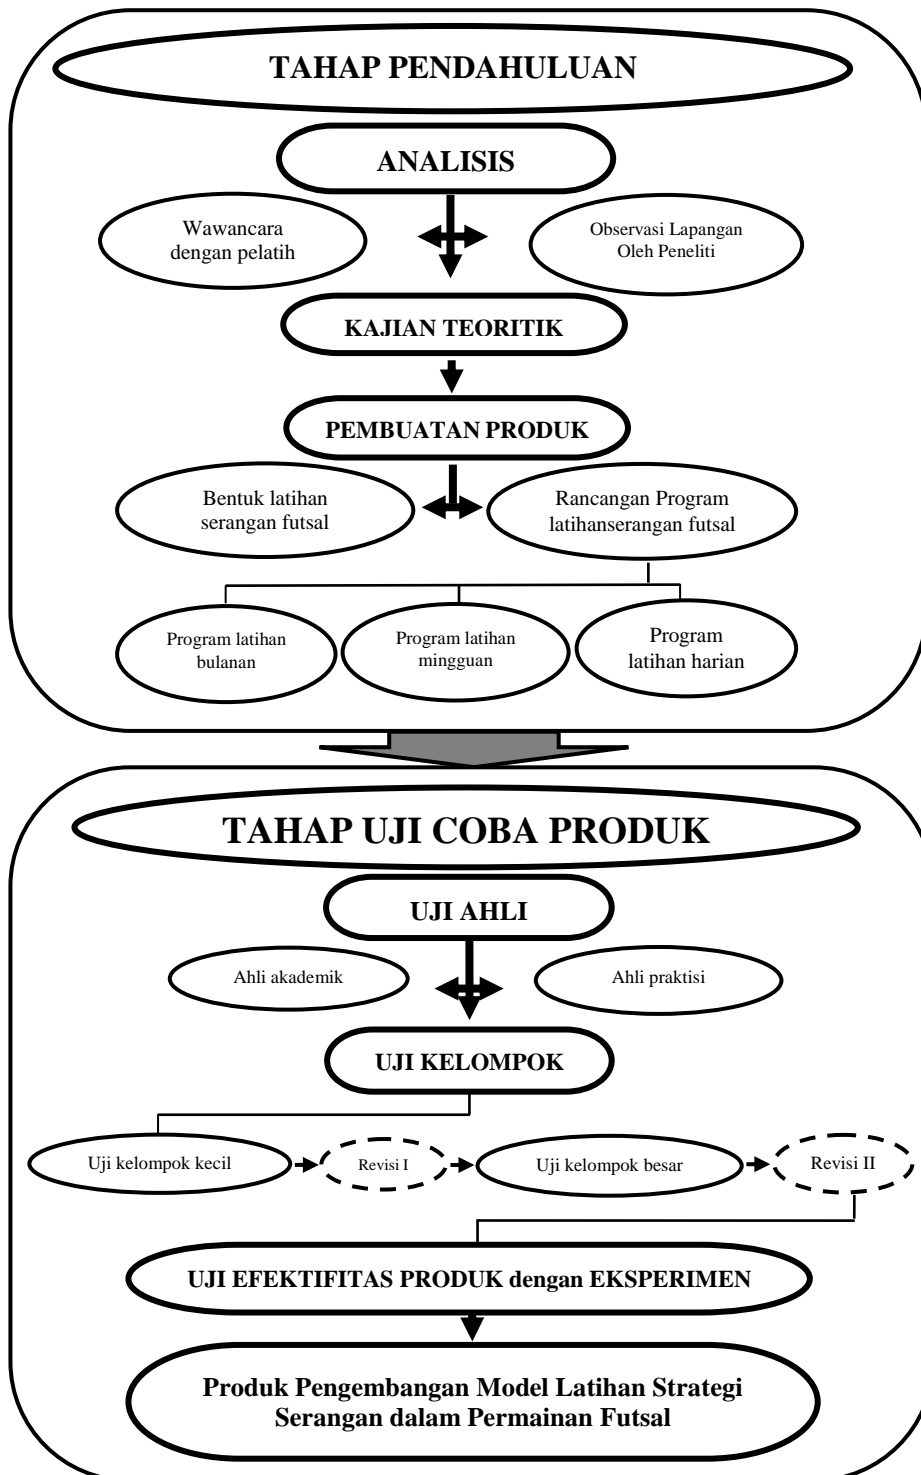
TAHAP PENDAHULUAN

ANALISIS

Wawancara dengan pelatih

Observasi Lapangan Oleh Peneliti

KAJIAN TEORITIK

PEMBUATAN PRODUK

Bentuk latihan serangan futsal

Rancangan Program latihanserangan futsal

Program latihan bulanan

Program latihan mingguan

Program latihan harian

TAHAP UJI COBA PRODUK

UJI AHLI

Ahli akademik

Ahli praktisi

UJI KELOMPOK

Uji kelompok kecil

Revisi I

Uji kelompok besar

Revisi II

UJI EFEKTIFITAS PRODUK dengan EKSPERIMEN

Produk Pengembangan Model Latihan Strategi Serangan dalam Permainan Futsal